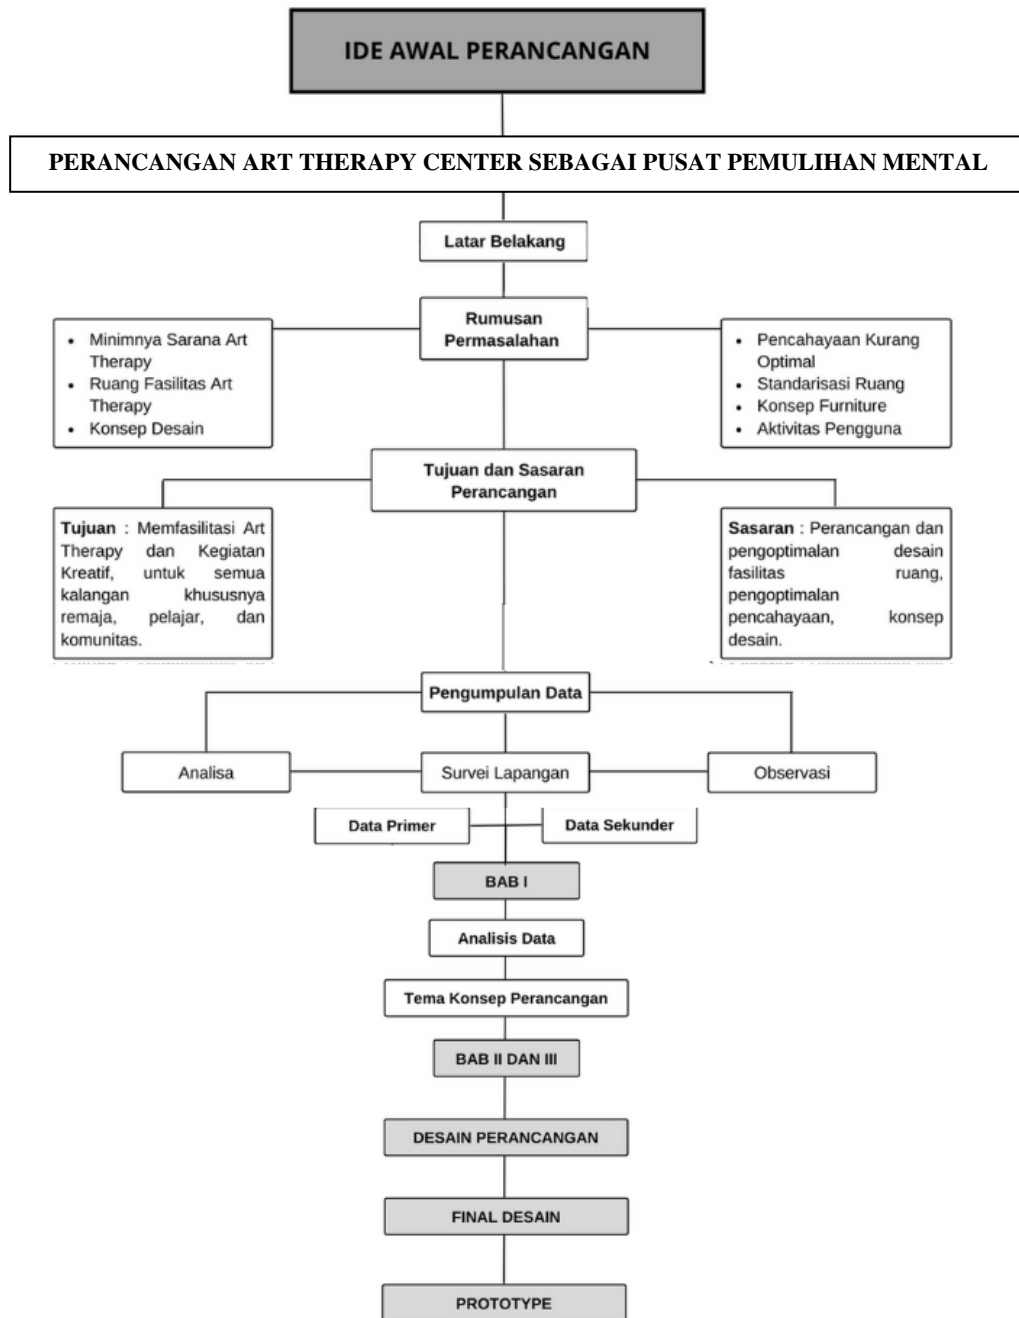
IDE AWAL PERANCANGAN

PERANCANGAN ART THERAPY CENTER SEBAGAI PUSAT PEMULIHAN MENTAL

Latar Belakang

Rumusan Permasalahan

- Minimnya Sarana Art Therapy
- Ruang Fasilitas Art Therapy
- Konsep Desain

- Pencahayaan Kurang Optimal
- Standarisasi Ruang
- Konsep Furniture
- Aktivitas Pengguna

Tujuan dan Sasaran Perancangan

**Tujuan** : Memfasilitasi Art Therapy dan Kegiatan Kreatif, untuk semua kalangan khususnya remaja, pelajar, dan komunitas.

**Sasaran** : Perancangan dan pengoptimalan desain fasilitas ruang, pengoptimalan pencahayaan, konsep desain.

Pengumpulan Data

Analisa

Survei Lapangan

Observasi

Data Primer

Data Sekunder

BAB I

Analisis Data

Tema Konsep Perancangan

BAB II DAN III

DESAIN PERANCANGAN

FINAL DESAIN

PROTOTYPE